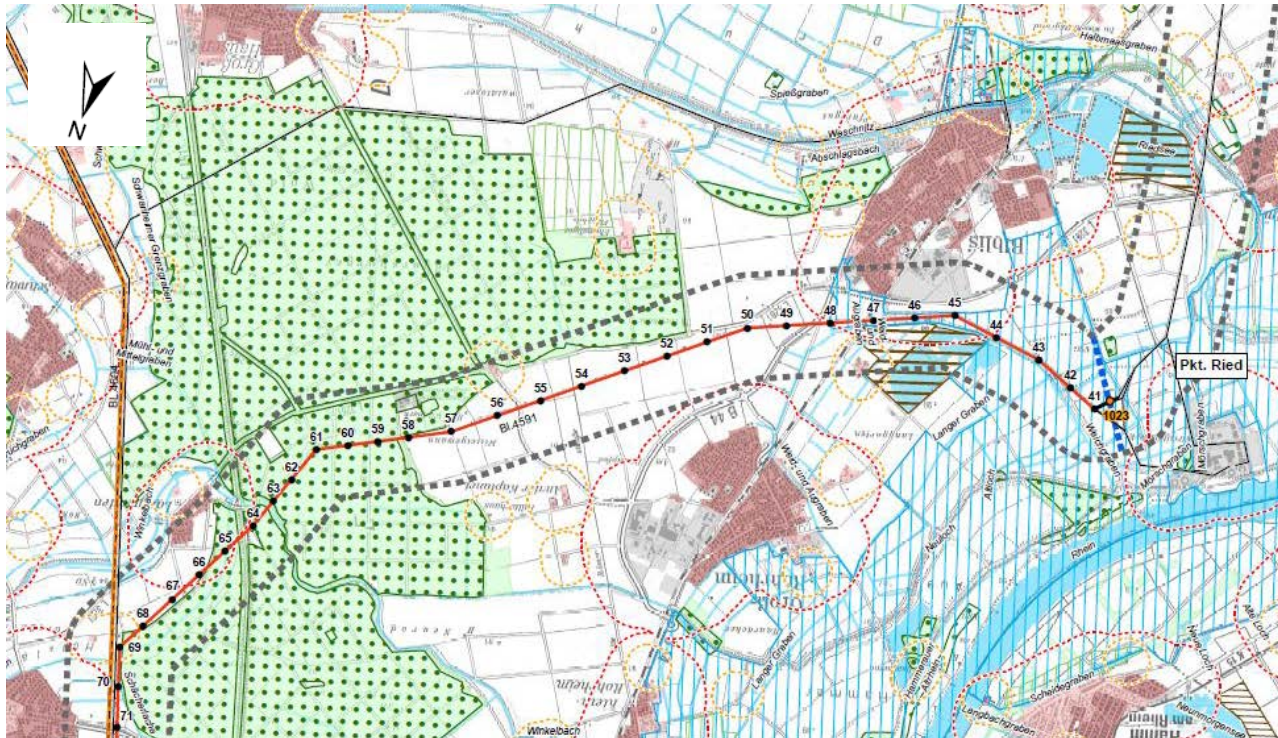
N

Pkt. Ried

1023

41
42
43
44
45
46
47
48
49
50
51
52
53
54
55
56
57
58
59
60
61
62
63
64
65
66
67
68
69
70
71

Bl. 4591

BL 3564

Waschnitz

Abschlagsbach

Spießgraben

Biblis

Riedsee

Langer Graben

Weschnitz

Rhein

Neuloch

Scheidegraben

Langbachgraben

Winkelbach

Langer Graben

Mühl- und Mittelgraben

Schwarzer-und Grenzgraben

Winkelbach

Mörschgraben